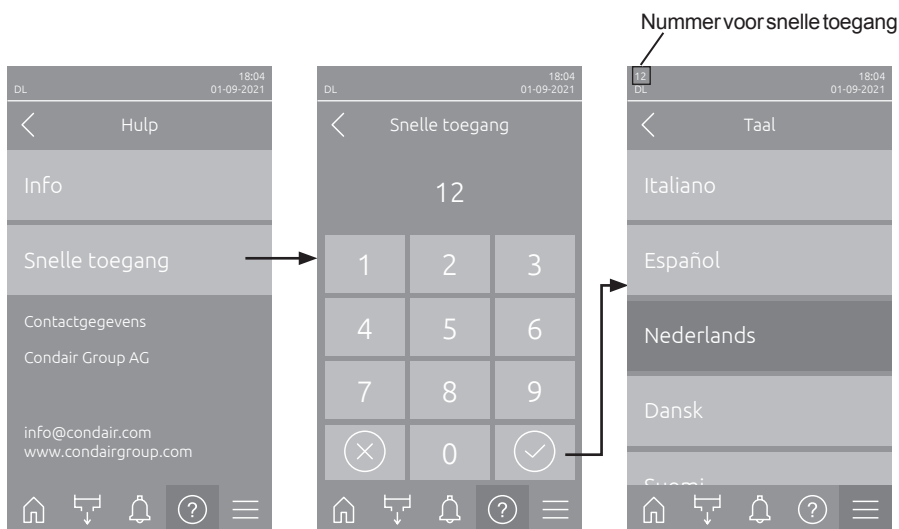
Nummer voor snelle toegang

DL
18:04
01-09-2021

Hulp

Info

Snelle toegang

Contactgegevens

Condair Group AG

info@condair.com
www.condairgroup.com

DL
18:04
01-09-2021

Snelle toegang

12

1
2
3
4
5
6
7
8
9
0

12
DL
18:04
01-09-2021

Taal

Italiano

Español

Nederlands

Dansk

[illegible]